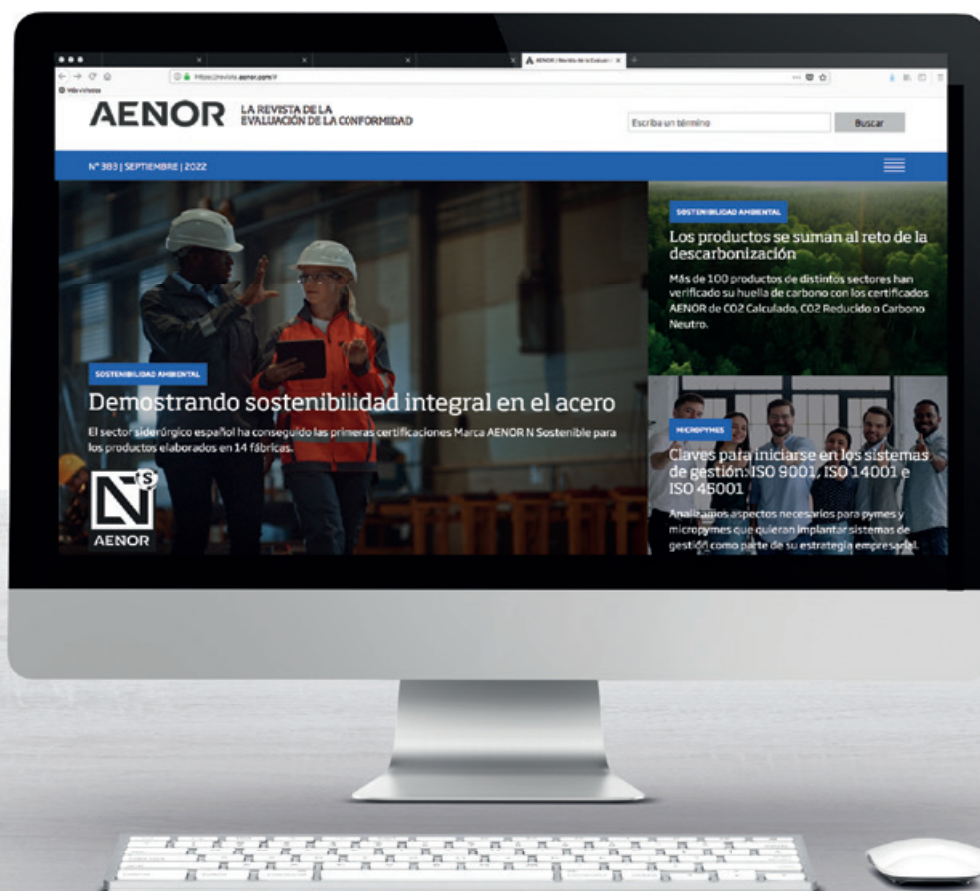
AENOR | Revista de la Evaluaci

https://revista.aenor.com/#

Más visitados

AENOR LA REVISTA DE LA EVALUACIÓN DE LA CONFORMIDAD

Escriba un término

Buscar

Nº 383 | SEPTIEMBRE | 2022

SOSTENIBILIDAD AMBIENTAL

Los productos se suman al reto de la descarbonización

Más de 100 productos de distintos sectores han verificado su huella de carbono con los certificados AENOR de CO2 Calculado, CO2 Reducido o Carbono Neutro.

SOSTENIBILIDAD AMBIENTAL

Demostrando sostenibilidad integral en el acero

El sector siderúrgico español ha conseguido las primeras certificaciones Marca AENOR N Sostenible para los productos elaborados en 14 fábricas.

S

AENOR

MICROPYMES

Claves para iniciarse en los sistemas de gestión: ISO 9001, ISO 14001 e ISO 45001

Analizamos aspectos necesarios para pymes y micropymes que quieran implantar sistemas de gestión como parte de su estrategia empresarial.